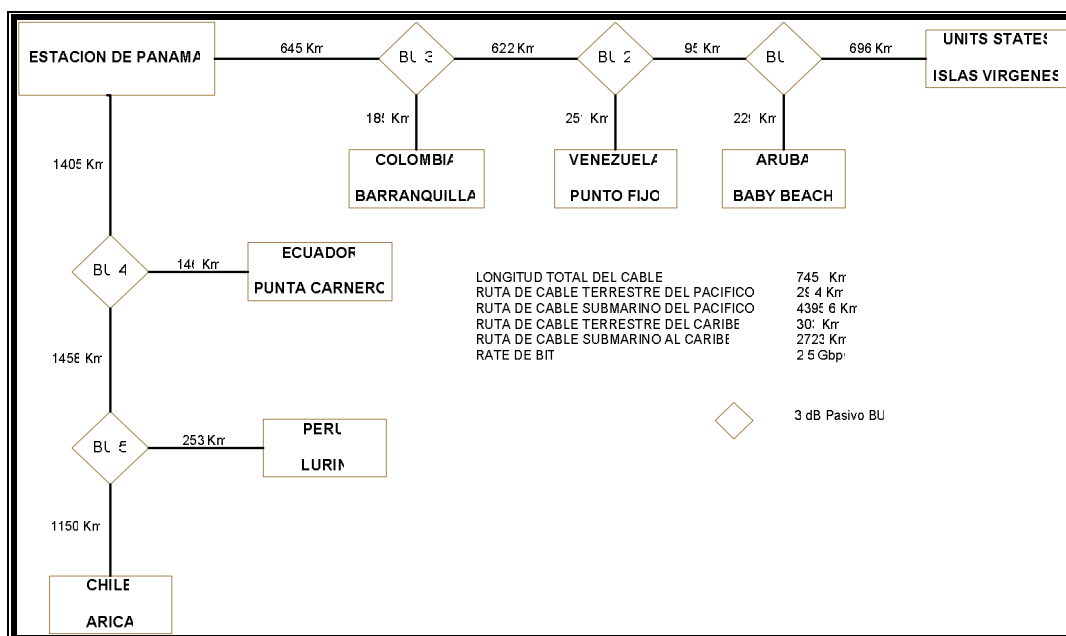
ESTACION DE PANAMA

645 Km

BU 3

622 Km

BU 2

95 Km

BU

696 Km

UNITS STATES

ISLAS VIRGENES

185 Km

COLOMBIA

BARRANQUILLA

25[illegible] Km

VENEZUELA

PUNTO FIJO

229 Km

ARUBA

BABY BEACH

1405 Km

BU 4

146 Km

ECUADOR

PUNTA CARNERO

LONGITUD TOTAL DEL CABLE

RUTA DE CABLE TERRESTRE DEL PACIFICO

RUTA DE CABLE SUBMARINO DEL PACIFICO

RUTA DE CABLE TERRESTRE DEL CARIBE

RUTA DE CABLE SUBMARINO AL CARIBE

RATE DE BIT

745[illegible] Km

29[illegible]4 Km

4395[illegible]6 Km

30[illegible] Km

2723 Km

2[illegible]5 Gbps

1458 Km

3 dB Pasivo BU

BU 5

253 Km

PERU

LURIN

1150 Km

CHILE

ARICA